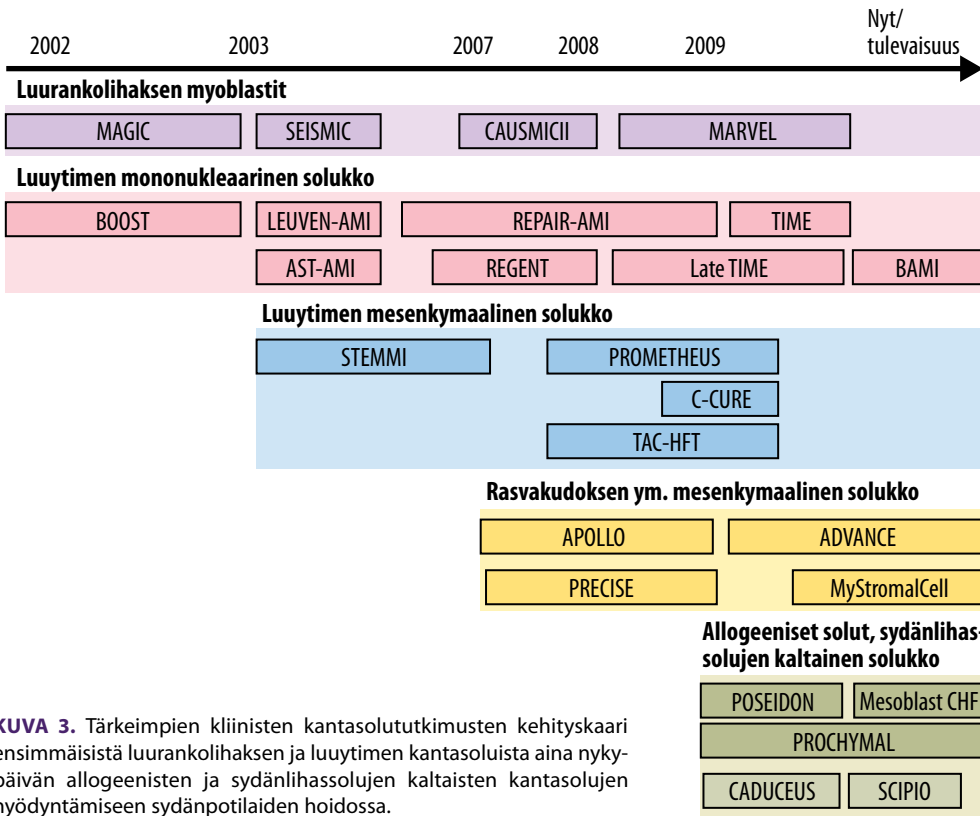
2002 2003 2007 2008 2009 Nyt/ tulevaisuus

Luurankolihaksen myoblastit

MAGIC SEISMIC CAUSMICII MARVEL

Luuytimen mononukleaarinen solukko

BOOST LEUVEN-AMI REPAIR-AMI TIME

AST-AMI REGENT Late TIME BAMI

Luuytimen mesenkymaalinen solukko

STEMMI PROMETHEUS

C-CURE

TAC-HFT

Rasvakudoksen ym. mesenkymaalinen solukko

APOLLO ADVANCE

PRECISE MyStromalCell

Allogeeniset solut, sydänlihas-solujen kaltainen solukko

POSEIDON Mesoblast CHF

PROCHYMAL

CADUCEUS SCIPIO

KUVA 3. Tärkeimpien kliinisten kantasolututkimusten kehityskaari ensimmäisistä luurankolihaksen ja luuytimen kantasoluista aina nykypäivän allogeenisten ja sydänlihassolujen kaltaisten kantasolujen hyödyntämiseen sydänpotilaiden hoidossa.